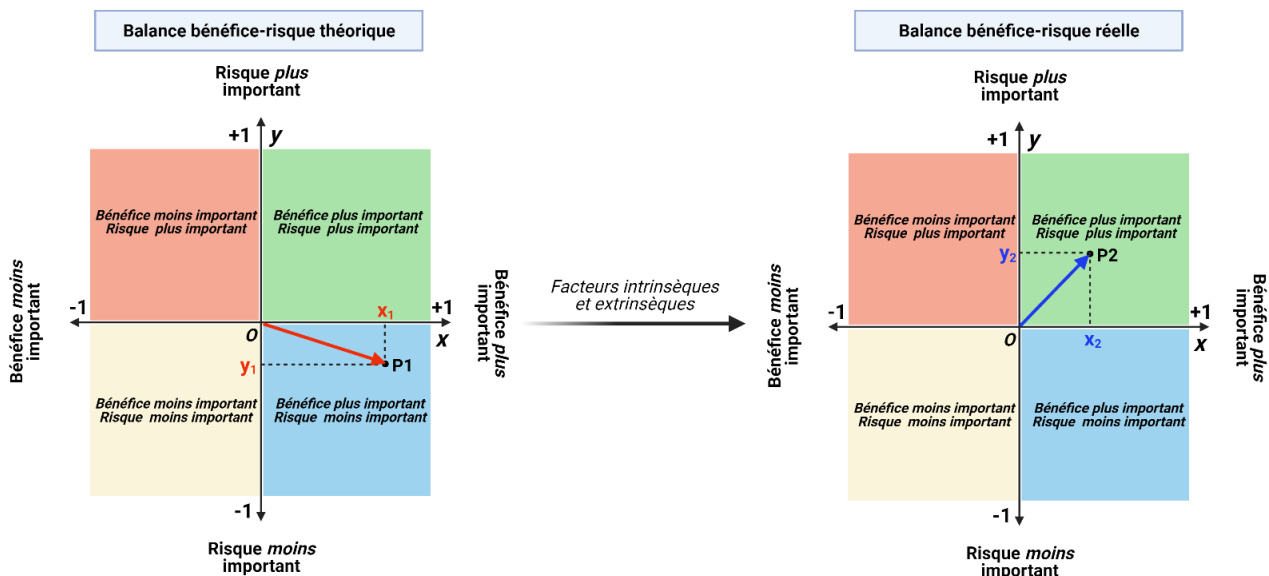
Balance bénéfice-risque théorique

Risque *plus* important

+1 y

Bénéfice moins important
Risque plus important

Bénéfice plus important
Risque plus important

Bénéfice *moins* important

-1

O

$x_1$

+1

x

Bénéfice *plus* important

$y_1$

P1

Bénéfice moins important
Risque moins important

Bénéfice plus important
Risque moins important

-1

Risque *moins* important

Facteurs intrinsèques et extrinsèques

Balance bénéfice-risque réelle

Risque *plus* important

+1 y

Bénéfice moins important
Risque plus important

Bénéfice plus important
Risque plus important

$y_2$

P2

Bénéfice *moins* important

-1

O

$x_2$

+1

x

Bénéfice *plus* important

Bénéfice moins important
Risque moins important

Bénéfice plus important
Risque moins important

-1

Risque *moins* important